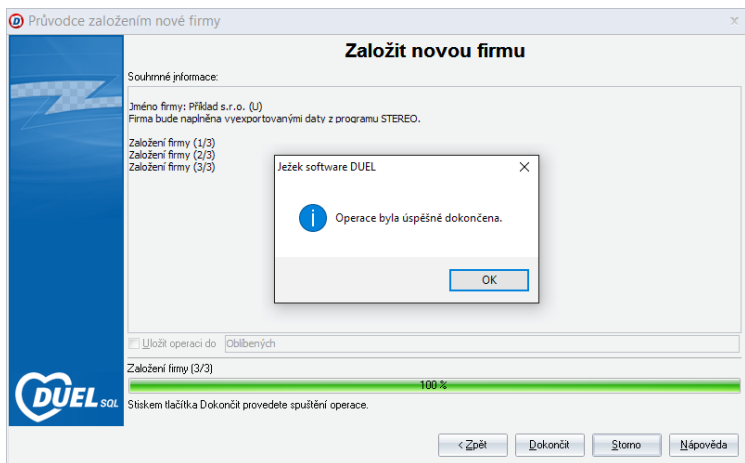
Průvodce založením nové firmy

×

Založit novou firmu

Souhrnné informace:

Jméno firmy: Příklad s.r.o. (U)
Firma bude naplněna vyexportovanými daty z programu STEREO.

Založení firmy (1/3)
Založení firmy (2/3)
Založení firmy (3/3)

Ježek software DUEL

×

Operace byla úspěšně dokončena.

OK

Uložit operaci do Oblíbených

Založení firmy (3/3)

100 %

Stiskem tlačítka Dokončit provedete spuštění operace.

DUEL SQL

< Zpět

Dokončit

Storno

Nápověda